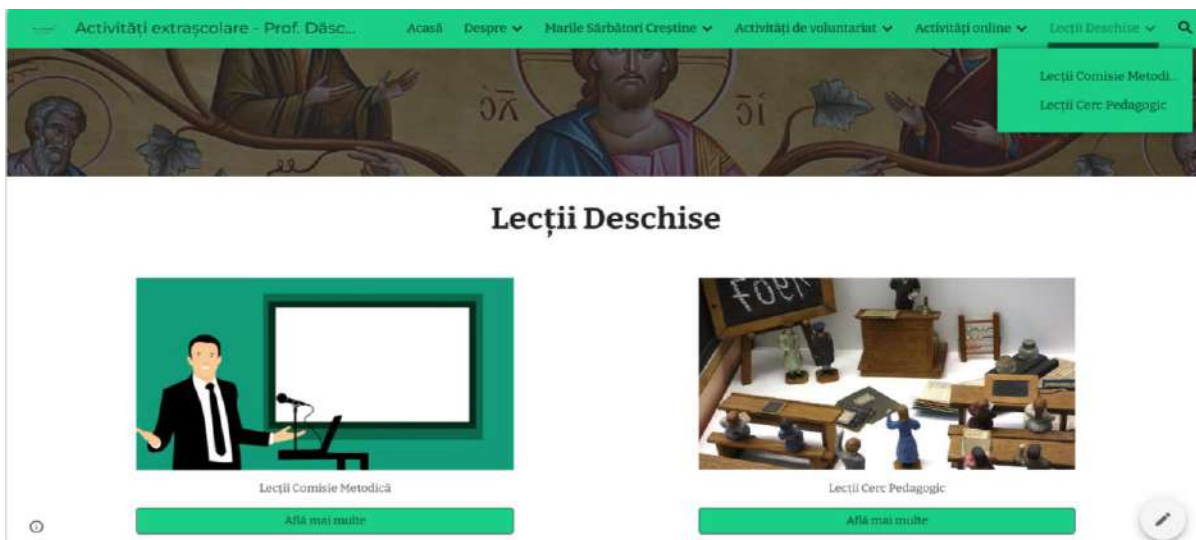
Activități extrașcolare - Prof. Dăsc...

Acasă Despre Marile Sărbători Creștine Activități de voluntariat Activități online Lecții Deschise

Lecții Comisie Metodi...
Lecții Cerc Pedagogic

ΟΛ ΟΙ

Lecții Deschise

Lecții Comisie Metodică

Află mai multe

Lecții Cerc Pedagogic

Află mai multe